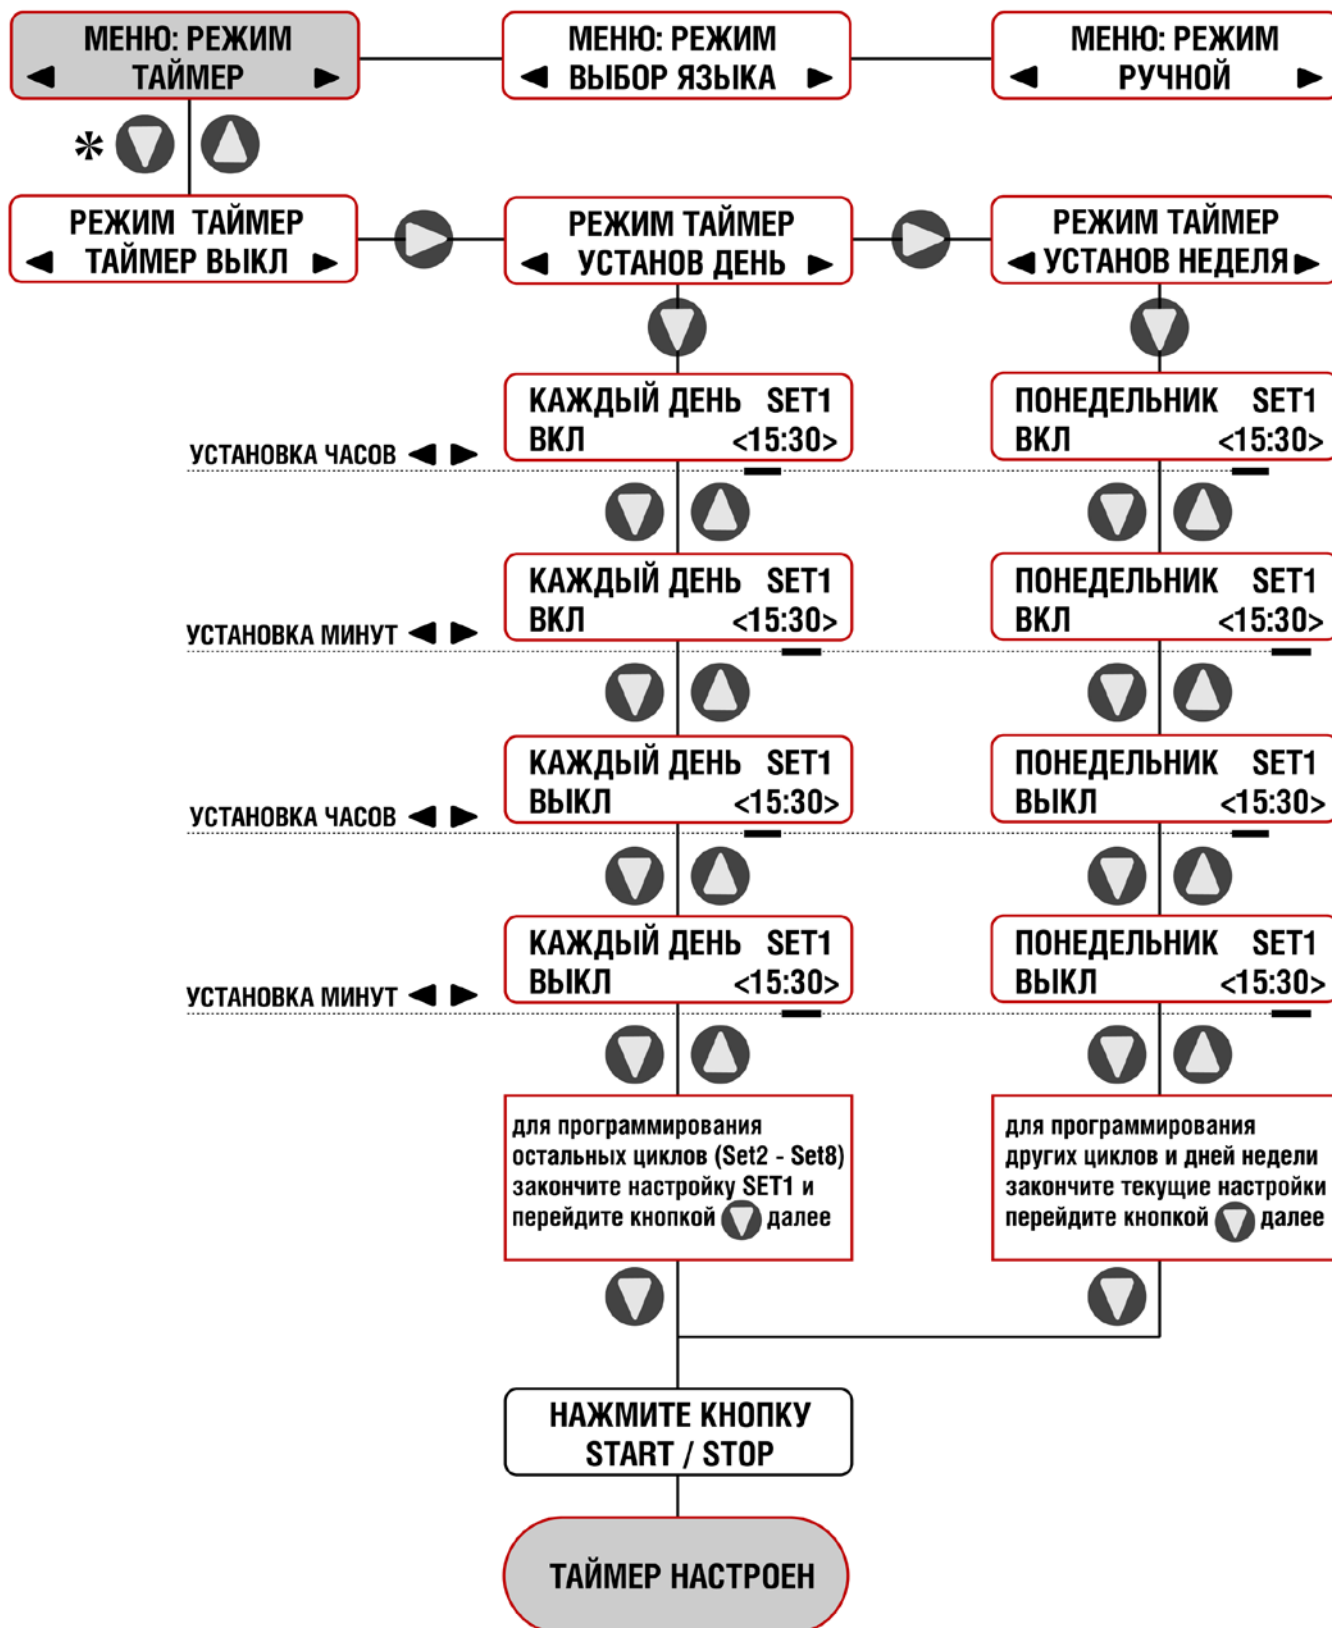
МЕНЮ: РЕЖИМ
◄ ТАЙМЕР ►

МЕНЮ: РЕЖИМ
◄ ВЫБОР ЯЗЫКА ►

МЕНЮ: РЕЖИМ
◄ РУЧНОЙ ►

*

РЕЖИМ ТАЙМЕР
◄ ТАЙМЕР ВЫКЛ ►

РЕЖИМ ТАЙМЕР
◄ УСТАНОВ ДЕНЬ ►

РЕЖИМ ТАЙМЕР
◄ УСТАНОВ НЕДЕЛЯ ►

УСТАНОВКА ЧАСОВ ◄ ►

КАЖДЫЙ ДЕНЬ SET1
ВКЛ <15:30>

ПОНЕДЕЛЬНИК SET1
ВКЛ <15:30>

УСТАНОВКА МИНУТ ◄ ►

КАЖДЫЙ ДЕНЬ SET1
ВКЛ <15:30>

ПОНЕДЕЛЬНИК SET1
ВКЛ <15:30>

УСТАНОВКА ЧАСОВ ◄ ►

КАЖДЫЙ ДЕНЬ SET1
ВЫКЛ <15:30>

ПОНЕДЕЛЬНИК SET1
ВЫКЛ <15:30>

УСТАНОВКА МИНУТ ◄ ►

КАЖДЫЙ ДЕНЬ SET1
ВЫКЛ <15:30>

ПОНЕДЕЛЬНИК SET1
ВЫКЛ <15:30>

для программирования остальных циклов (Set2 - Set8) закончите настройку SET1 и перейдите кнопкой далее

для программирования других циклов и дней недели закончите текущие настройки перейдите кнопкой далее

НАЖМИТЕ КНОПКУ
START / STOP

ТАЙМЕР НАСТРОЕН